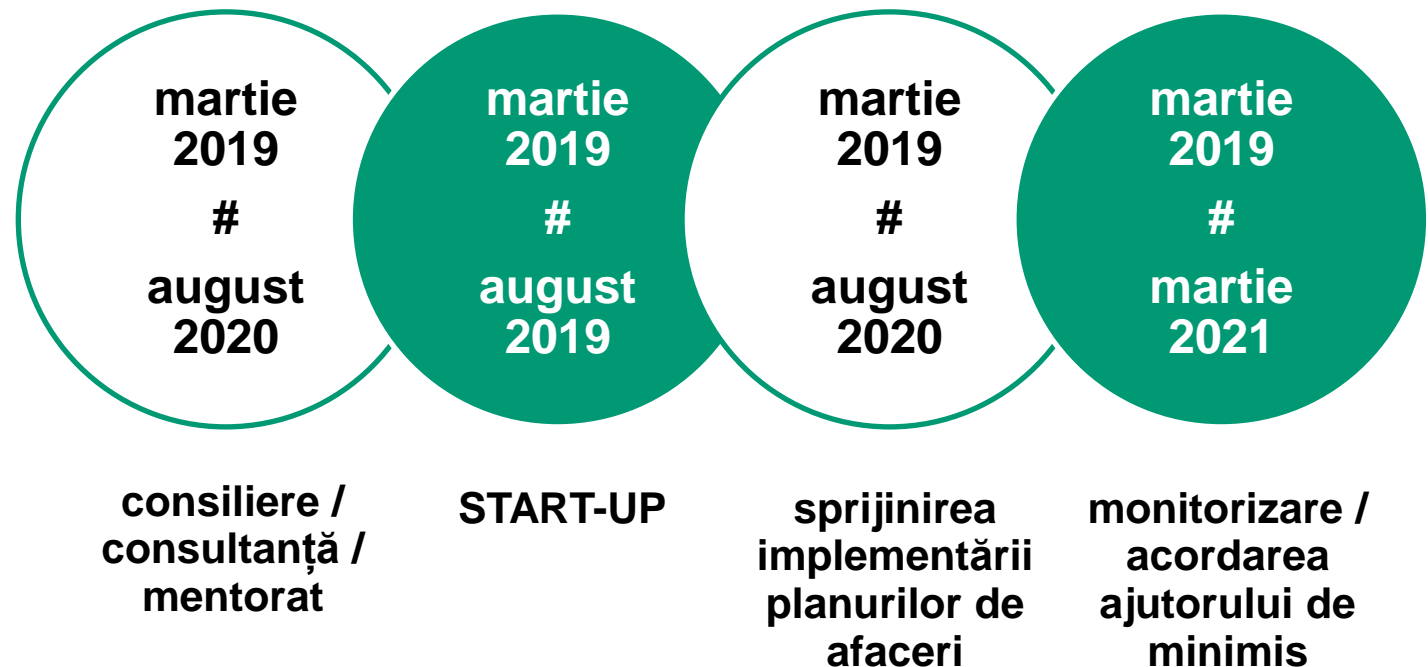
martie
2019
#
august
2020

martie
2019
#
august
2019

martie
2019
#
august
2020

martie
2019
#
martie
2021

consiliere / consultanță / mentorat

START-UP

sprijinirea implementării planurilor de afaceri

monitorizare / acordarea ajutorului de minimis